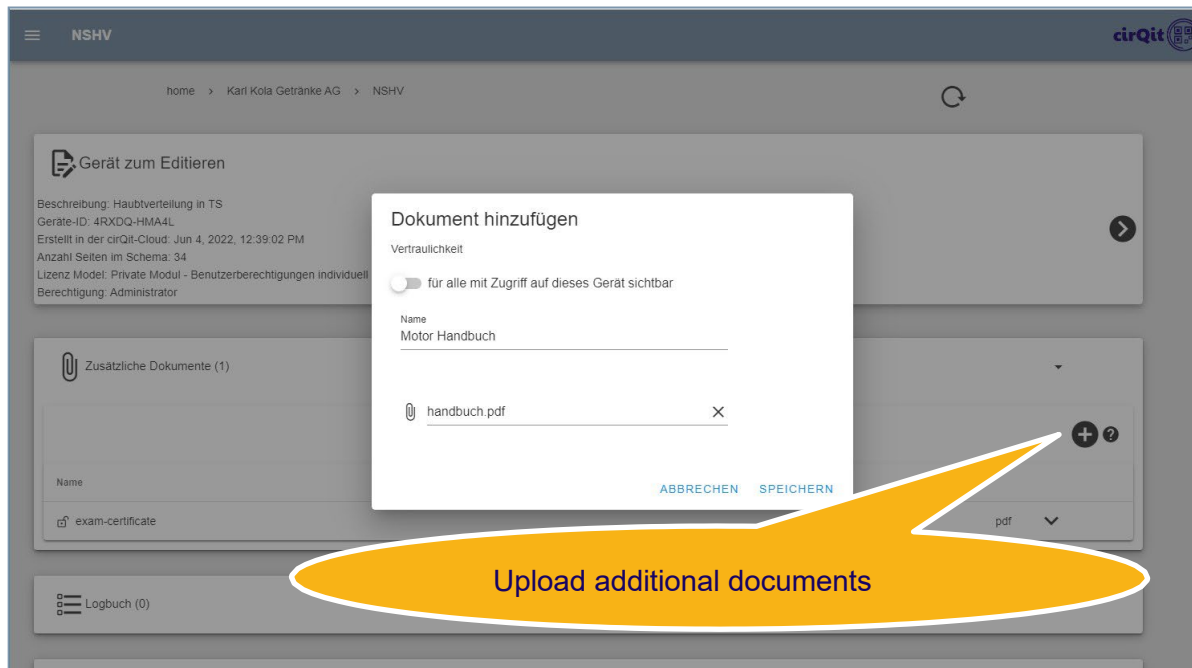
NSHV

cirQit

home > Karl Kola Getränke AG > NSHV

Gerät zum Editieren

Beschreibung: Haubtverteilung in TS
Geräte-ID: 4RXDQ-HMA4L
Erstellt in der cirQit-Cloud: Jun 4, 2022, 12:39:02 PM
Anzahl Seiten im Schema: 34
Lizenz Model: Private Modul - Benutzerberechtigungen individuell
Berechtigung: Administrator

Zusätzliche Dokumente (1)

Name

exam-certificate

pdf

Logbuch (0)

Dokument hinzufügen

Vertraulichkeit

für alle mit Zugriff auf dieses Gerät sichtbar

Name
Motor Handbuch

handbuch.pdf

ABBRECHEN SPEICHERN

Upload additional documents